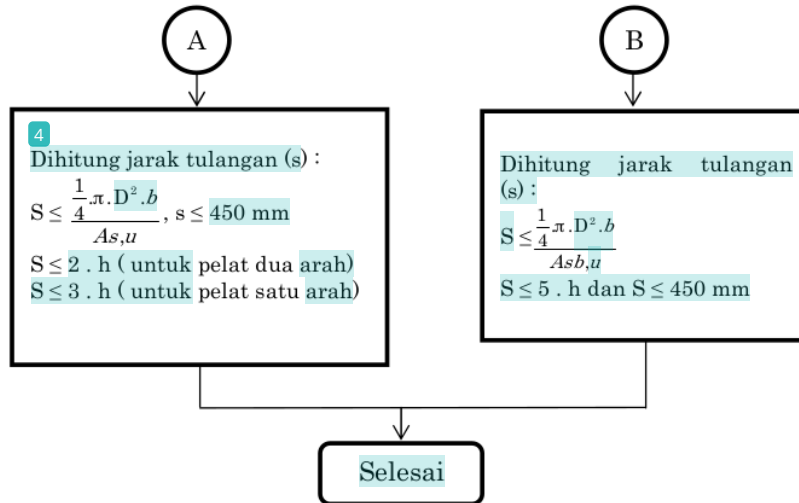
A

B

4
Dihitung jarak tulangan (s) :

$S \leq \frac{\frac{1}{4}.\pi.D^2.b}{As,u}$, $s \leq 450$ mm

$S \leq 2$ . h ( untuk pelat dua arah)
$S \leq 3$ . h ( untuk pelat satu arah)

Dihitung jarak tulangan (s) :

$S \leq \frac{\frac{1}{4}\pi.D^2.b}{Asb,u}$

$S \leq 5$ . h dan $S \leq 450$ mm

Selesai